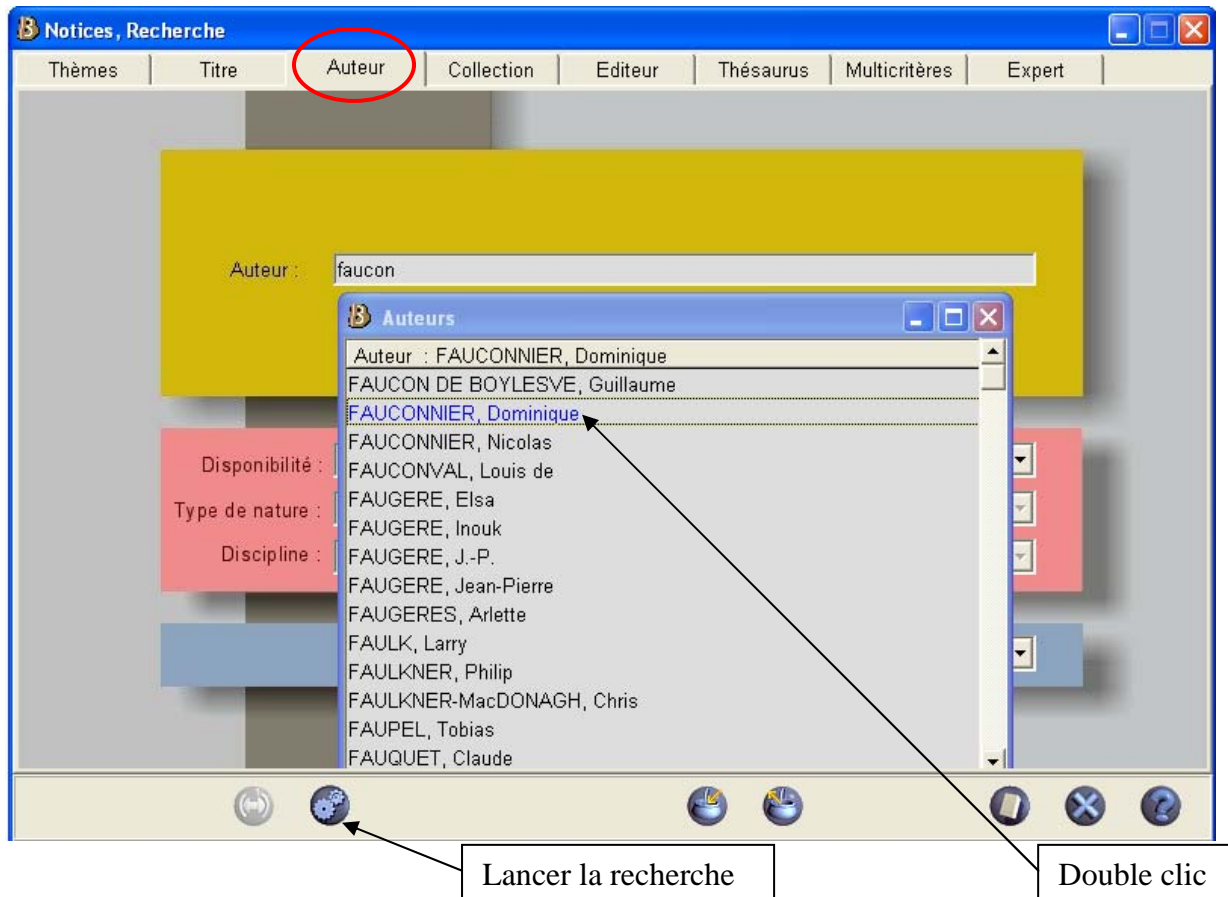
Notices, Recherche

Thèmes | Titre | Auteur | Collection | Editeur | Thésaurus | Multicritères | Expert

Auteur : faucon

Auteurs

Auteur : FAUCONNIER, Dominique
FAUCON DE BOYLESVE, Guillaume
FAUCONNIER, Dominique
FAUCONNIER, Nicolas
FAUCONVAL, Louis de
FAUGERE, Elsa
FAUGERE, Inouk
FAUGERE, J.-P.
FAUGERE, Jean-Pierre
FAUGERES, Arlette
FAULK, Larry
FAULKNER, Philip
FAULKNER-MacDONAGH, Chris
FAUPEL, Tobias
FAUQUET, Claude

Disponibilité :
Type de nature :
Discipline :

Lancer la recherche

Double clic